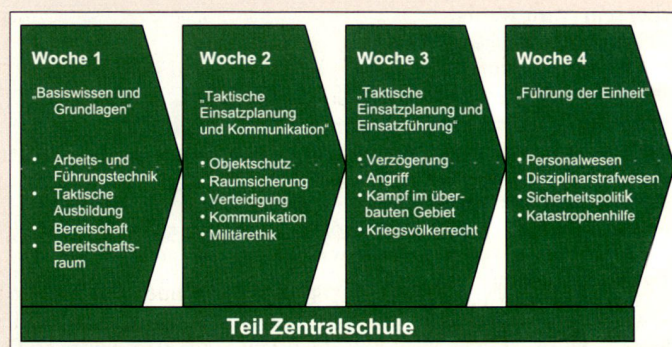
Woche 1

„Basiswissen und Grundlagen"

- Arbeits- und Führungstechnik
- Taktische Ausbildung
- Bereitschaft
- Bereitschaftsraum

Woche 2

„Taktische Einsatzplanung und Kommunikation"

- Objektschutz
- Raumsicherung
- Verteidigung
- Kommunikation
- Militärethik

Woche 3

„Taktische Einsatzplanung und Einsatzführung"

- Verzögerung
- Angriff
- Kampf im überbauten Gebiet
- Kriegsvölkerrecht

Woche 4

„Führung der Einheit"

- Personalwesen
- Disziplinarstrafwesen
- Sicherheitspolitik
- Katastrophenhilfe

Teil Zentralschule